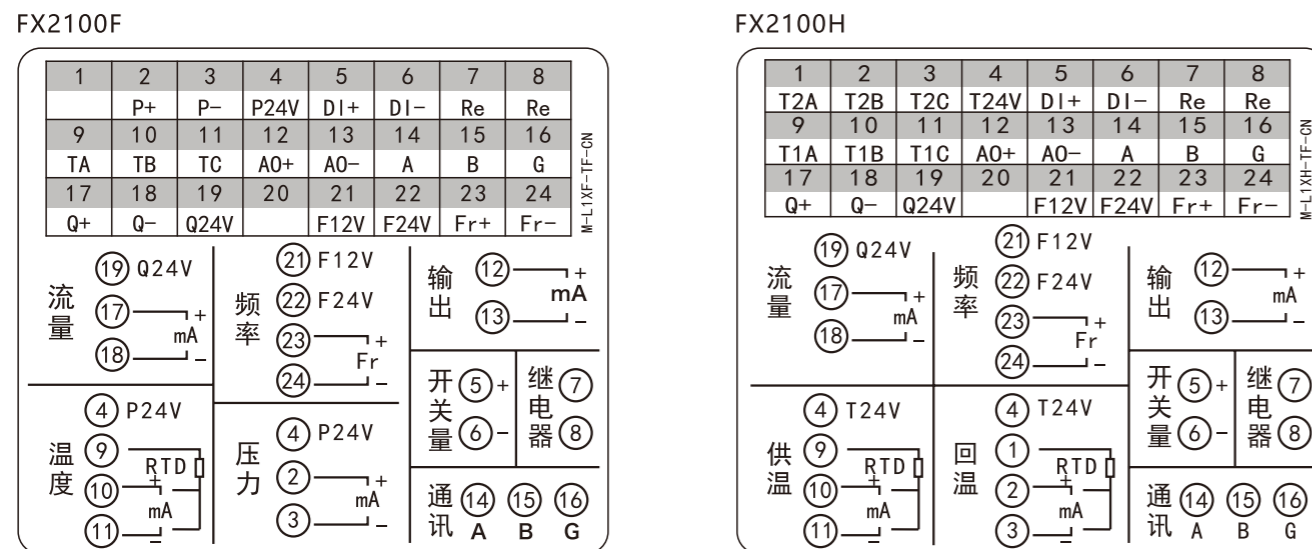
FX2100F

| 1 | 2 | 3 | 4 | 5 | 6 | 7 | 8 |
|---|---|---|---|---|---|---|---|
|  | P+ | P– | P24V | DI+ | DI– | Re | Re |
| 9 | 10 | 11 | 12 | 13 | 14 | 15 | 16 |
| TA | TB | TC | AO+ | AO– | A | B | G |
| 17 | 18 | 19 | 20 | 21 | 22 | 23 | 24 |
| Q+ | Q– | Q24V |  | F12V | F24V | Fr+ | Fr– |

M–L1XF–TF–CN

流量 (19) Q24V (17) + mA (18) –

频率 (21) F12V (22) F24V (23) + Fr (24) –

输出 (12) + mA (13) –

开关量 (5) + (6) –

继电器 (7) (8)

温度 (4) P24V (9) RTD (10) + mA (11) –

压力 (4) P24V (2) + mA (3) –

通讯 (14) A (15) B (16) G

FX2100H

| 1 | 2 | 3 | 4 | 5 | 6 | 7 | 8 |
|---|---|---|---|---|---|---|---|
| T2A | T2B | T2C | T24V | DI+ | DI– | Re | Re |
| 9 | 10 | 11 | 12 | 13 | 14 | 15 | 16 |
| T1A | T1B | T1C | AO+ | AO– | A | B | G |
| 17 | 18 | 19 | 20 | 21 | 22 | 23 | 24 |
| Q+ | Q– | Q24V |  | F12V | F24V | Fr+ | Fr– |

M–L1XH–TF–CN

流量 (19) Q24V (17) + mA (18) –

频率 (21) F12V (22) F24V (23) + Fr (24) –

输出 (12) + mA (13) –

开关量 (5) + (6) –

继电器 (7) (8)

供温 (4) T24V (9) RTD (10) + mA (11) –

回温 (4) T24V (1) RTD (2) + mA (3) –

通讯 (14) A (15) B (16) G